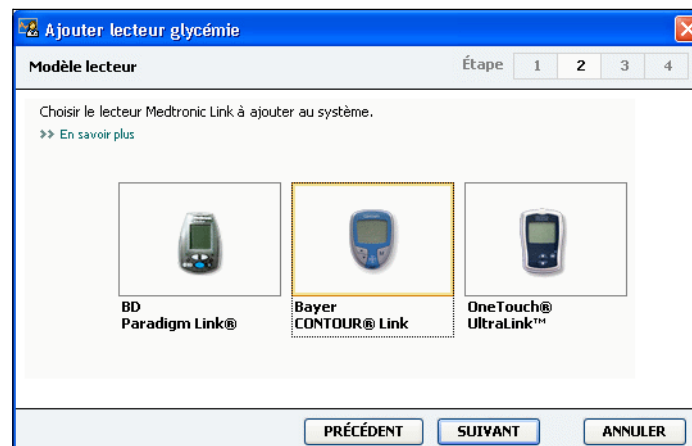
Ajouter lecteur glycémie

Modèle lecteur

Étape 1 2 3 4

Choisir le lecteur Medtronic Link à ajouter au système.

>> En savoir plus

BD
Paradigm Link®

Bayer
CONTOUR® Link

OneTouch®
UltraLink™

PRÉCÉDENT SUIVANT ANNULER